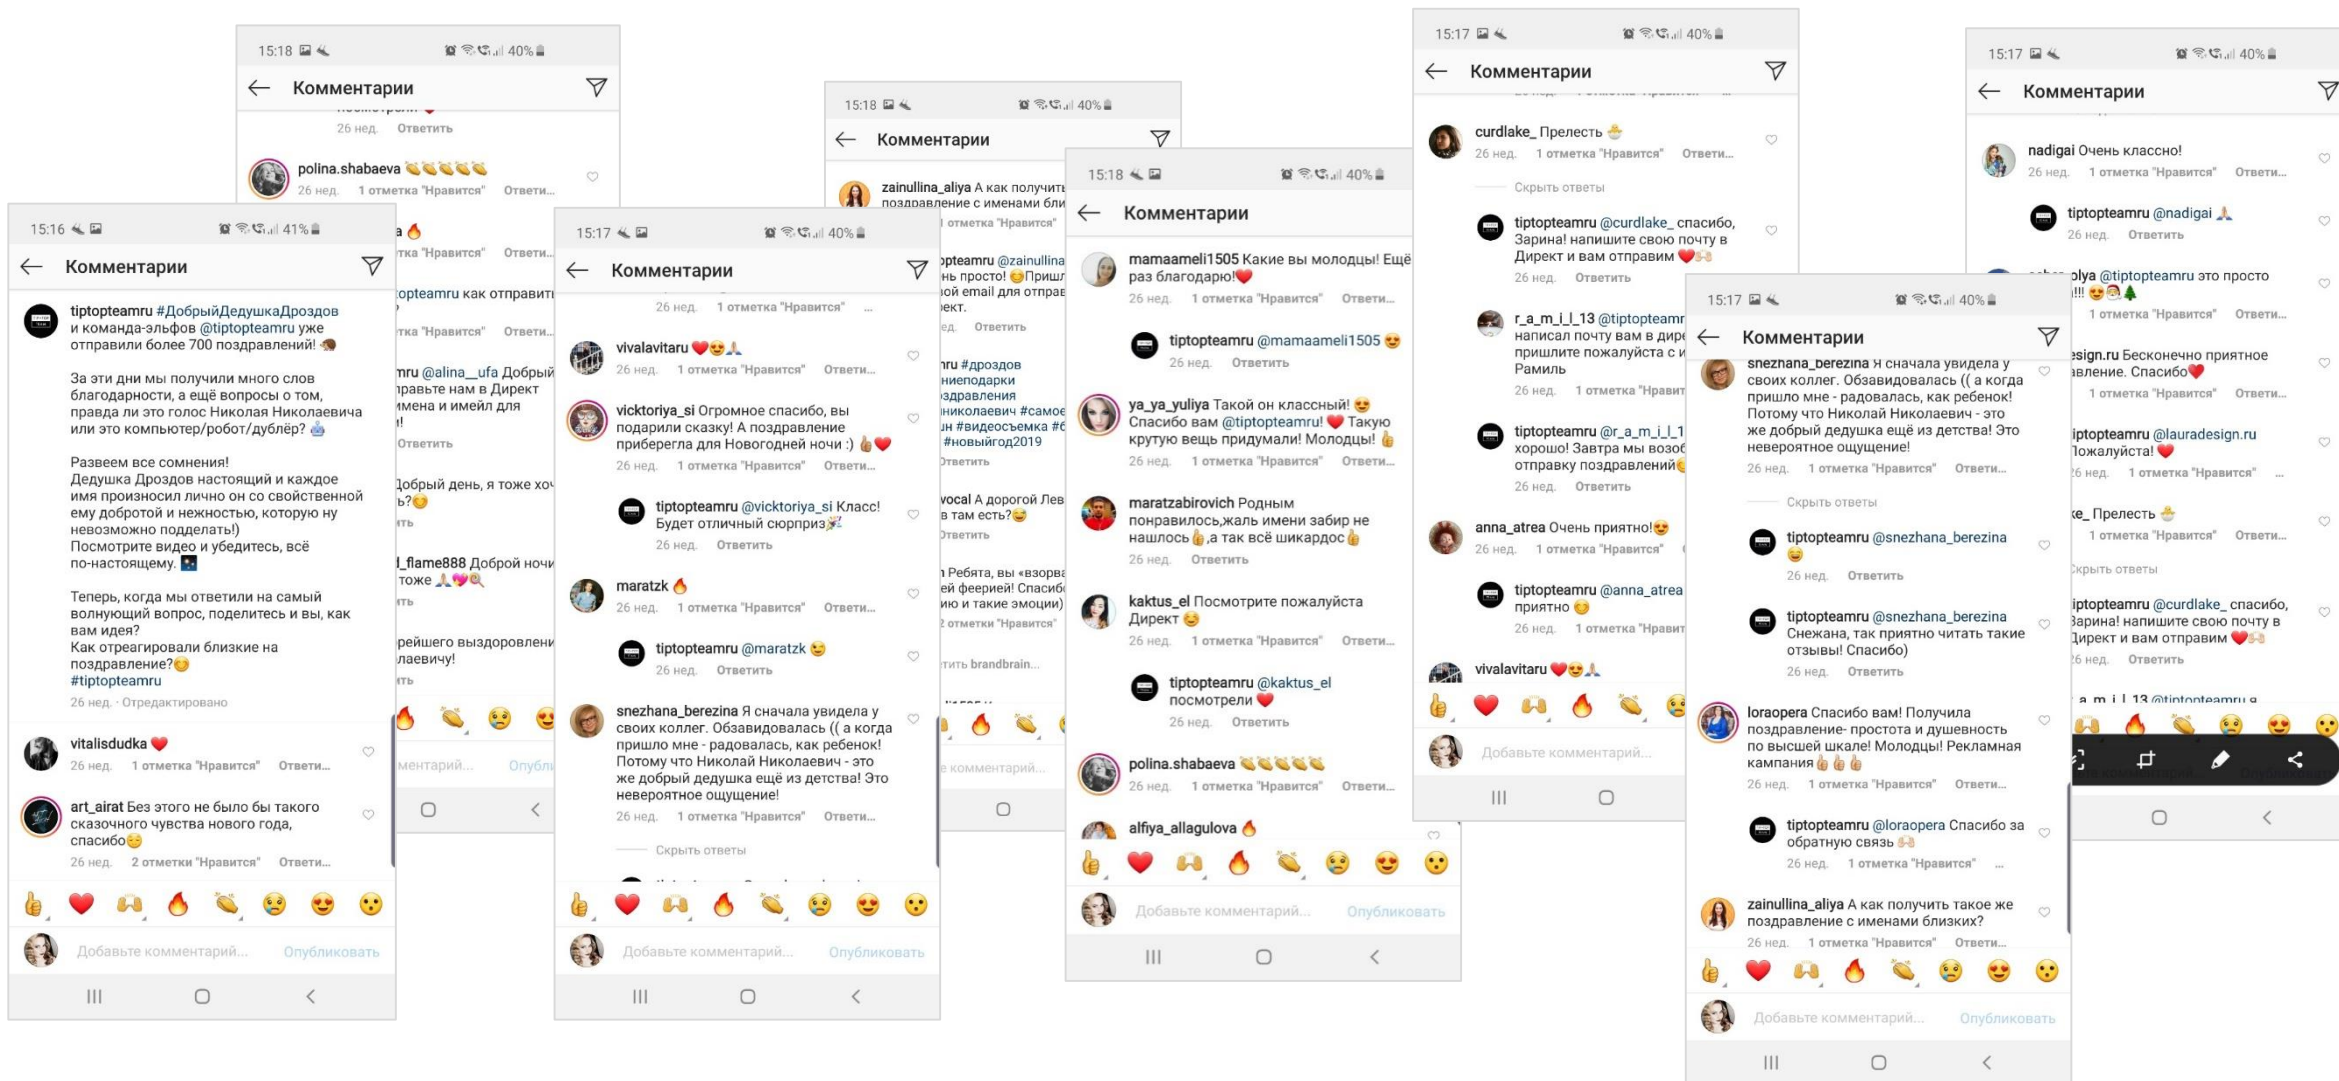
15:16 41%
Комментарии

tiptopteamru #ДобрыйДедушкаДроздов и команда-эльфов @tiptopteamru уже отправили более 700 поздравлений!

За эти дни мы получили много слов благодарности, а ещё вопросы о том, правда ли это голос Николая Николаевича или это компьютер/робот/дублёр?

Развеем все сомнения!
Дедушка Дроздов настоящий и каждое имя произносил лично он со свойственной ему добротой и нежностью, которую ну невозможно подделать!)
Посмотрите видео и убедитесь, всё по-настоящему.

Теперь, когда мы ответили на самый волнующий вопрос, поделитесь и вы, как вам идея?
Как отреагировали близкие на поздравление?
#tiptopteamru
26 нед. · Отредактировано

vitalisdudka
26 нед. 1 отметка "Нравится" Ответи...

art_airat Без этого не было бы такого сказочного чувства нового года, спасибо
26 нед. 2 отметки "Нравится" Ответи...

Добавьте комментарий... Опубликовать

15:18 40%
Комментарии
26 нед. Ответить
polina.shabaeva
26 нед. 1 отметка "Нравится" Ответи...
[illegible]mru @alina__ufa Добрый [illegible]правьте нам в Директ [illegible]мена и имейл для
Ответить
Добрый день, я тоже хоч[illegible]
_flame888 Доброй ночи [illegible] тоже
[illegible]рейшего выздоровлени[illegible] лаевичу!
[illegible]ментарий... Опубли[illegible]

15:17 40%
Комментарии
26 нед. 1 отметка "Нравится"

vivalavitaru
26 нед. 1 отметка "Нравится" Ответи...

vicktoriya_si Огромное спасибо, вы подарили сказку! А поздравление приберегла для Новогодней ночи :)
26 нед. 1 отметка "Нравится" Ответи...

tiptopteamru @vicktoriya_si Класс! Будет отличный сюрприз
26 нед. Ответить

maratzk
26 нед. 1 отметка "Нравится" Ответи...

tiptopteamru @maratzk
26 нед. Ответить

snezhana_berezina Я сначала увидела у своих коллег. Обзавидовалась (( а когда пришло мне - радовалась, как ребенок! Потому что Николай Николаевич - это же добрый дедушка ещё из детства! Это невероятное ощущение!
26 нед. 1 отметка "Нравится" Ответи...
Скрыть ответы

Добавьте комментарий... Опубликовать

15:18 40%
Комментарии
zainullina_aliya А как получить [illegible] поздравление с именами бли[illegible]
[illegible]ptopteamru @zainullina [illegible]нь просто! Пришл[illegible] email для отправ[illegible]
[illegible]ru #дроздов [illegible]ниеподарки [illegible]здравления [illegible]николаевич #самое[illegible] #видеосъемка #новыйгод2019
vocal А дорогой Лев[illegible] в там есть?
Ребята, вы «взорва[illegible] ей феерией! Спасиб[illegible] ию и такие эмоции)
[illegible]тить brandbrain...
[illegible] комментарий...

15:18 40%
Комментарии

mamaameli1505 Какие вы молодцы! Ещё раз благодарю!
26 нед. 1 отметка "Нравится" Ответи...

tiptopteamru @mamaameli1505
26 нед. Ответить

ya_ya_yuliya Такой он классный! Спасибо вам @tiptopteamru! Такую крутую вещь придумали! Молодцы!
26 нед. 1 отметка "Нравится" Ответи...

maratzabirovich Родным понравилось,жаль имени забир не нашлось ,а так всё шикардос
26 нед. Ответить

kaktus_el Посмотрите пожалуйста Директ
26 нед. 1 отметка "Нравится" Ответи...

tiptopteamru @kaktus_el посмотрели
26 нед. Ответить

polina.shabaeva
26 нед. 1 отметка "Нравится" Ответи...

alfiya_allagulova

Добавьте комментарий... Опубликовать

15:17 40%
Комментарии

curdlake_ Прелесть
26 нед. 1 отметка "Нравится" Ответи...
Скрыть ответы

tiptopteamru @curdlake_ спасибо, Зарина! напишите свою почту в Директ и вам отправим
26 нед. Ответить

r_a_m_i_l_13 @tiptopteamr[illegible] написал почту вам в дире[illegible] пришлите пожалуйста с и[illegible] Рамиль
26 нед. 1 отметка "Нравит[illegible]

tiptopteamru @r_a_m_i_l_1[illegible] хорошо! Завтра мы возоб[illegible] отправку поздравлений
26 нед. Ответить

anna_atrea Очень приятно!
26 нед. 1 отметка "Нравится"

tiptopteamru @anna_atrea приятно
26 нед. 1 отметка "Нравит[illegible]

vivalavitaru

Добавьте комментарий...

15:17 40%
Комментарии

nadigai Очень классно!
26 нед. 1 отметка "Нравится" Ответи...

tiptopteamru @nadigai
26 нед. Ответить

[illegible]olya @tiptopteamru это просто !!!
1 отметка "Нравится" Ответи...
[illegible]sign.ru Бесконечно приятное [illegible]вление. Спасибо
1 отметка "Нравится" Ответи...
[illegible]iptopteamru @lauradesign.ru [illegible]ожалуйста!
26 нед. 1 отметка "Нравится"
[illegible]ke_ Прелесть
1 отметка "Нравится" Ответи...
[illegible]крыть ответы
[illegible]iptopteamru @curdlake_ спасибо, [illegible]арина! напишите свою почту в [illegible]ирект и вам отправим
26 нед. Ответить

15:17 40%
Комментарии

snezhana_berezina Я сначала увидела у своих коллег. Обзавидовалась (( а когда пришло мне - радовалась, как ребенок! Потому что Николай Николаевич - это же добрый дедушка ещё из детства! Это невероятное ощущение!
26 нед. 1 отметка "Нравится" Ответи...
Скрыть ответы

tiptopteamru @snezhana_berezina
26 нед. Ответить

tiptopteamru @snezhana_berezina Снежана, так приятно читать такие отзывы! Спасибо)
26 нед. Ответить

loraopera Спасибо вам! Получила поздравление- простота и душевность по высшей шкале! Молодцы! Рекламная кампания
26 нед. 1 отметка "Нравится" Ответи...

tiptopteamru @loraopera Спасибо за обратную связь
26 нед. 1 отметка "Нравится"

zainullina_aliya А как получить такое же поздравление с именами близких?
26 нед. 1 отметка "Нравится" Ответи...

Добавьте комментарий... Опубликовать